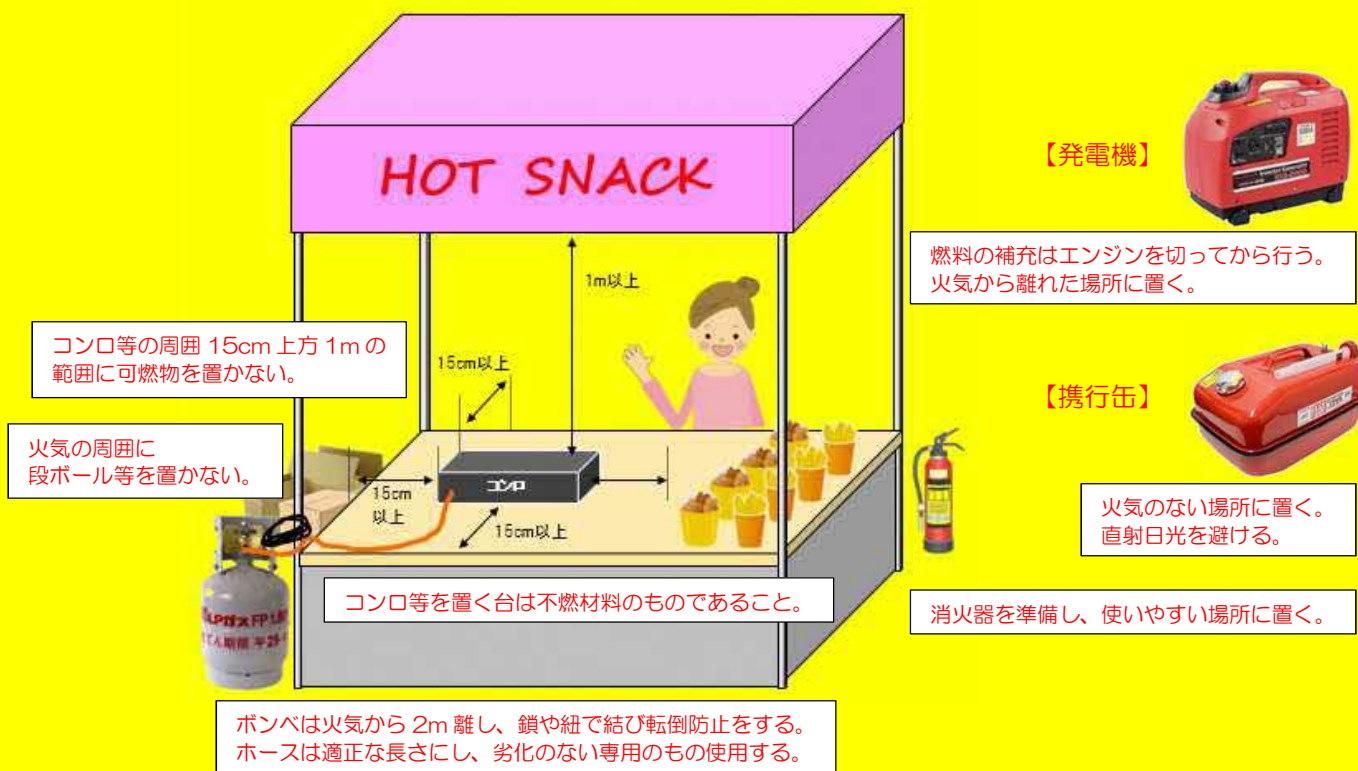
HOT SNACK

1m以上

15cm以上

コンロ等の周囲 15cm 上方 1m の範囲に可燃物を置かない。

火気の周囲に
段ボール等を置かない。

15cm
以上

コンロ

15cm以上

LPガス FP
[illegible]

コンロ等を置く台は不燃材料のものであること。

ボンベは火気から 2m 離し、鎖や紐で結び転倒防止をする。
ホースは適正な長さにし、劣化のない専用のもの使用する。

【発電機】

燃料の補充はエンジンを切ってから行う。
火気から離れた場所に置く。

【携行缶】

火気のない場所に置く。
直射日光を避ける。

消火器を準備し、使いやすい場所に置く。